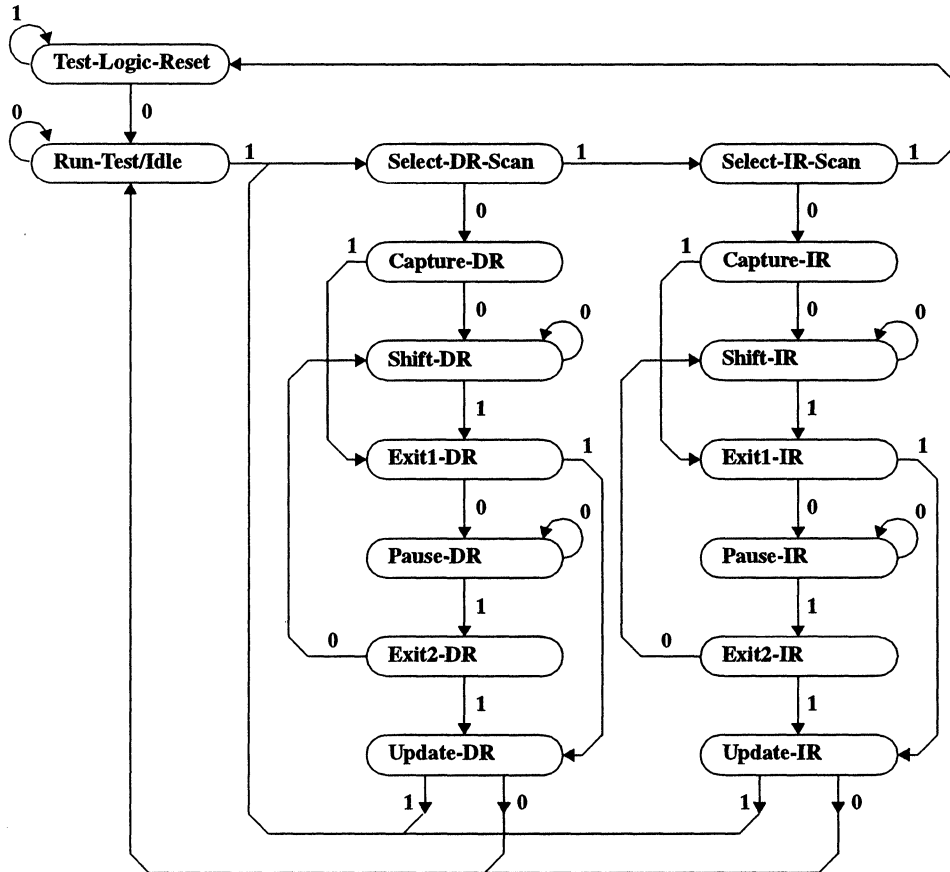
1
Test-Logic-Reset
0
0
Run-Test/Idle
1
Select-DR-Scan
1
Select-IR-Scan
1
0
0
1
Capture-DR
1
Capture-IR
0
0
0
0
Shift-DR
Shift-IR
1
1
Exit1-DR
1
Exit1-IR
1
0
0
0
0
Pause-DR
Pause-IR
1
1
0
Exit2-DR
0
Exit2-IR
1
1
Update-DR
Update-IR
1
0
1
0